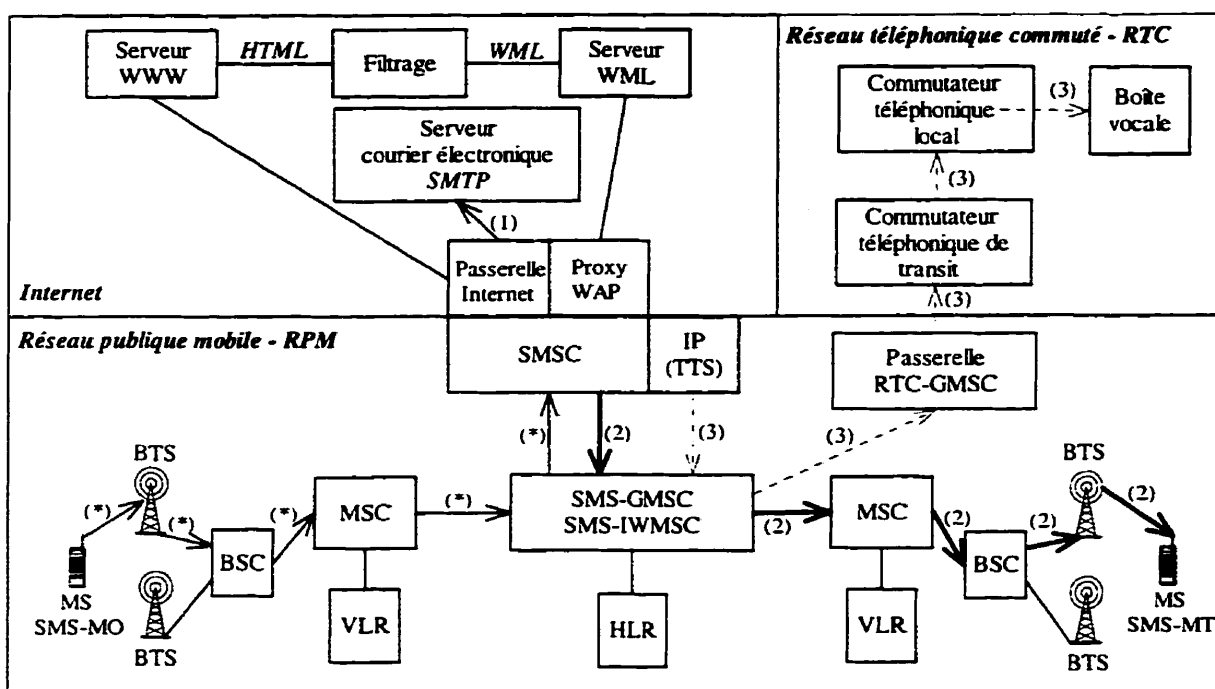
Serveur WWW
HTML
Filtrage
WML
Serveur WML

Réseau téléphonique commuté - RTC

Commutateur téléphonique local
(3)
Boîte vocale
(3)
Commutateur téléphonique de transit
(3)

Serveur courier électronique SMTP
(1)
Passerelle Internet
Proxy WAP

Internet

Réseau publique mobile - RPM

SMSC
IP (TTS)
Passerelle RTC-GMSC

(*)
(2)
(3)
(3)

BTS
(*)
(*)
(*)
MSC
(*)
SMS-GMSC SMS-IWMSC
(2)
MSC
(2)
(2)
BTS
(2)
BSC
BSC
MS SMS-MO
VLR
HLR
VLR
MS SMS-MT
BTS
BTS